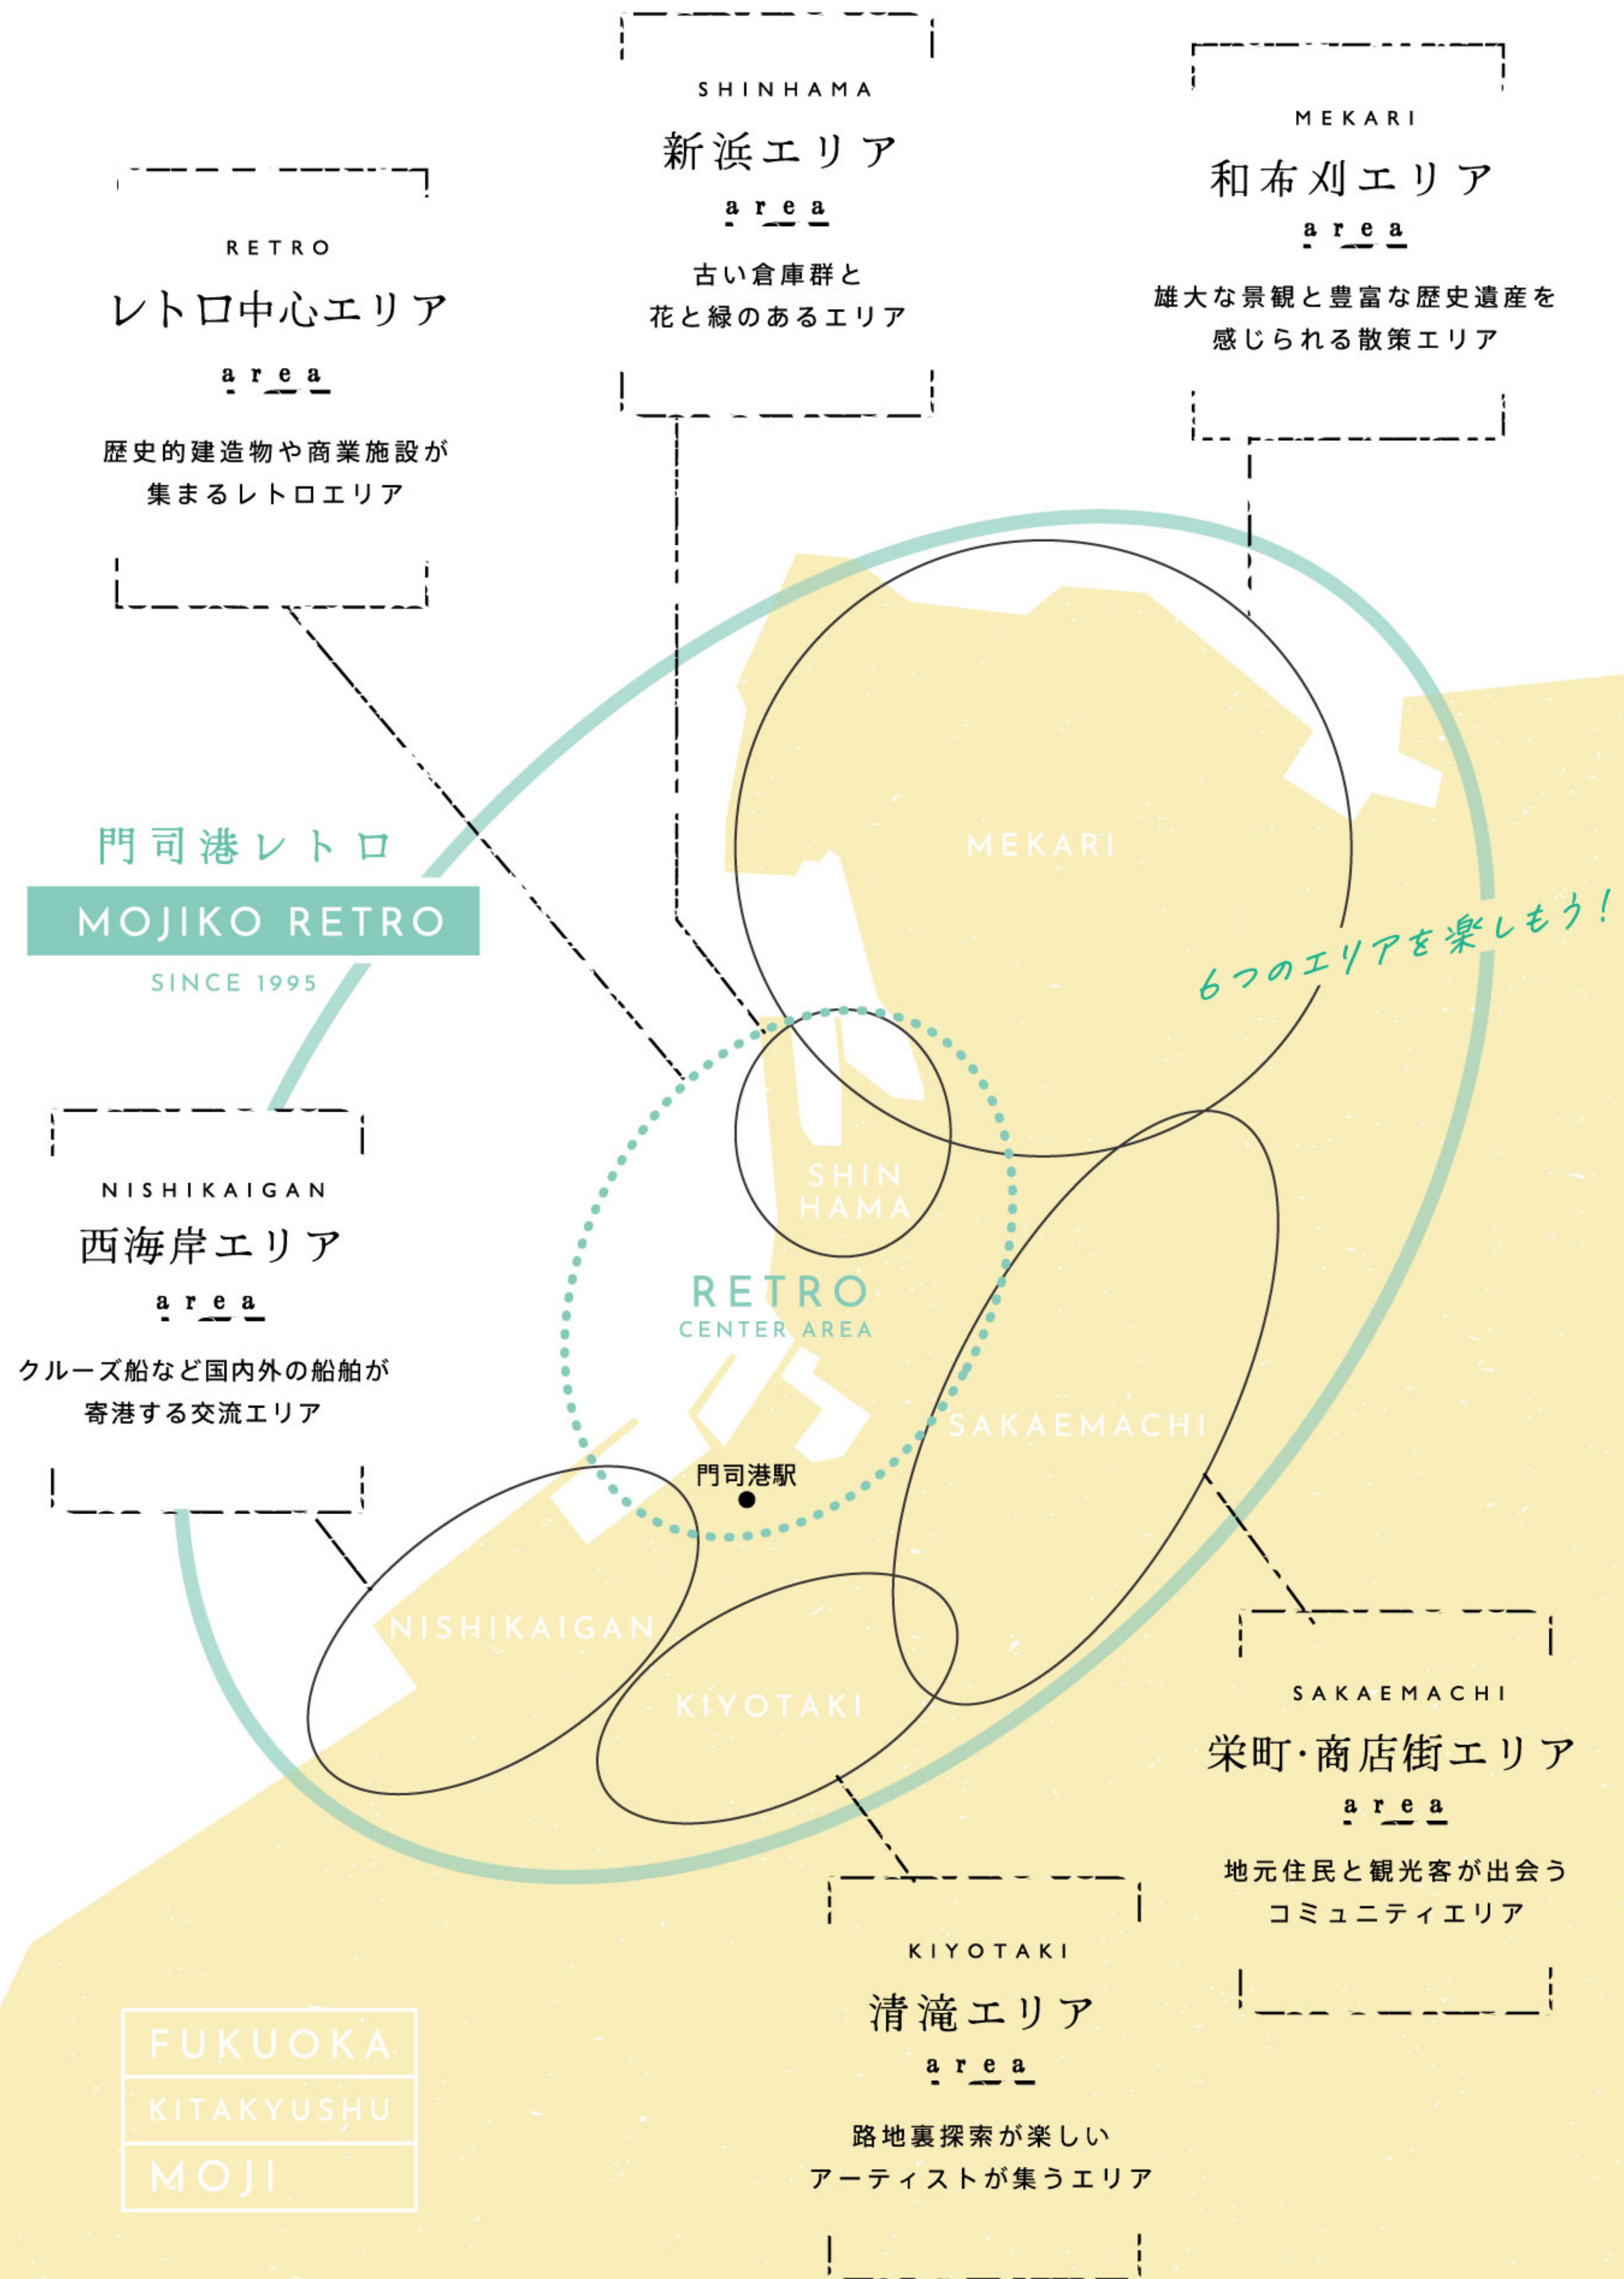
SHINHAMA
新浜エリア
area
古い倉庫群と
花と緑のあるエリア

MEKARI
和布刈エリア
area
雄大な景観と豊富な歴史遺産を
感じられる散策エリア

RETRO
レトロ中心エリア
area
歴史的建造物や商業施設が
集まるレトロエリア

門司港レトロ
MOJIKO RETRO
SINCE 1995

MEKARI

6つのエリアを楽しもう!

NISHIKAIGAN
西海岸エリア
area
クルーズ船など国内外の船舶が
寄港する交流エリア

SHIN HAMA

RETRO
CENTER AREA

SAKAEMACHI

門司港駅

NISHIKAIGAN

KIYOTAKI

SAKAEMACHI
栄町·商店街エリア
area
地元住民と観光客が出会う
コミュニティエリア

KIYOTAKI
清滝エリア
area
路地裏探索が楽しい
アーティストが集うエリア

FUKUOKA
KITAKYUSHU
MOJI